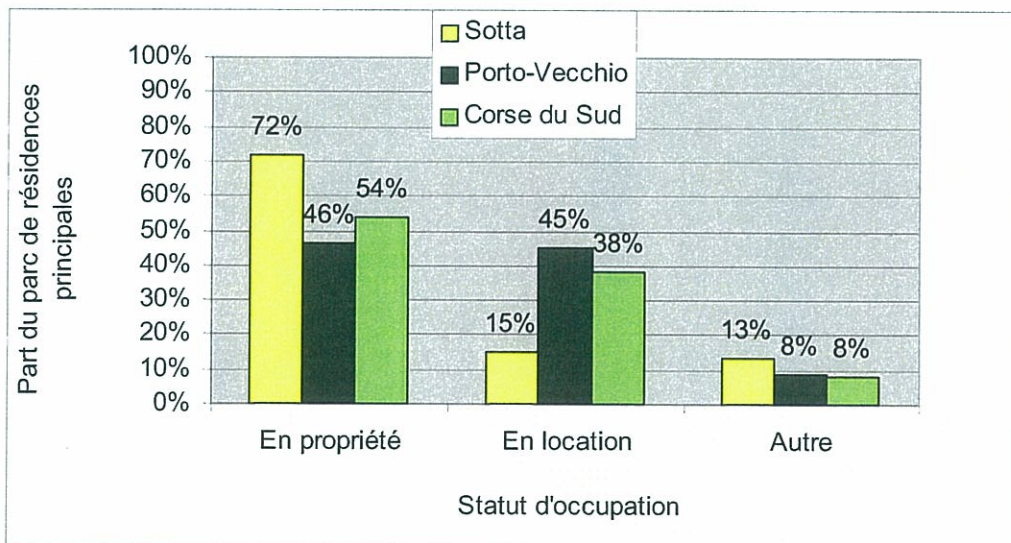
Sotta
Porto-Vecchio
Corse du Sud

Part du parc de résidences principales

100%
90%
80%
70%
60%
50%
40%
30%
20%
10%
0%

72%
46%
54%
45%
38%
15%
13%
8%
8%

En propriété
En location
Autre

Statut d'occupation